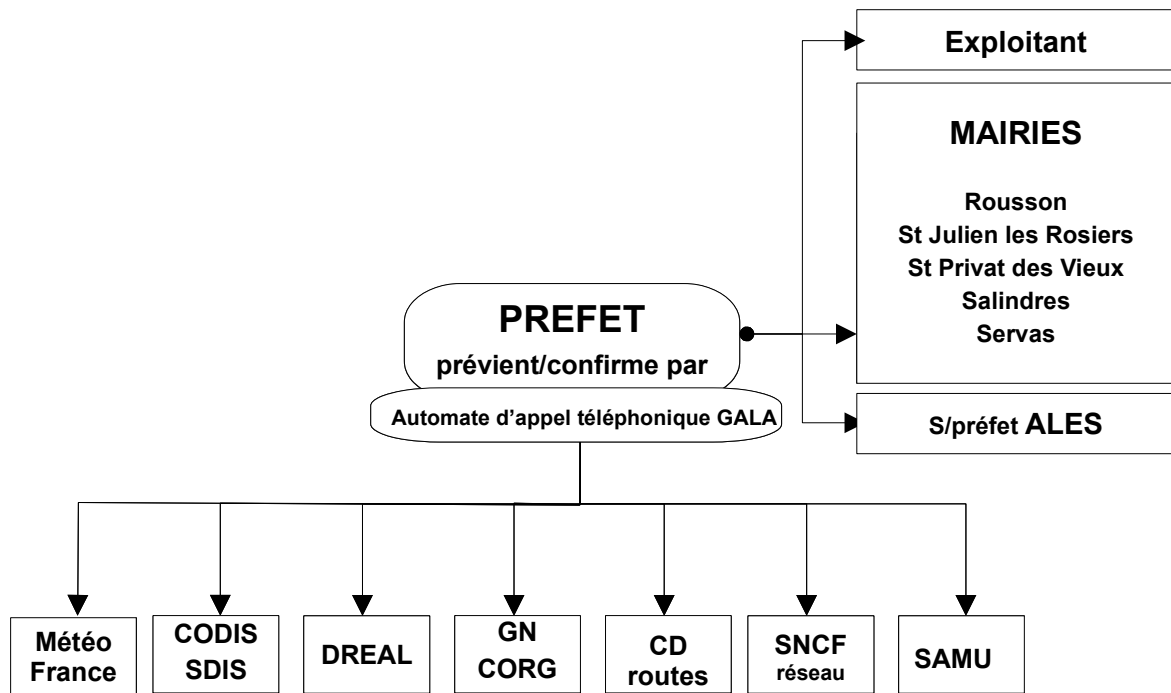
Exploitant

MAIRIES

Rousson
St Julien les Rosiers
St Privat des Vieux
Salindres
Servas

PREFET
prévient/confirme par

Automate d'appel téléphonique GALA

S/préfet ALES

Météo France

CODIS SDIS

DREAL

GN CORG

CD routes

SNCF réseau

SAMU